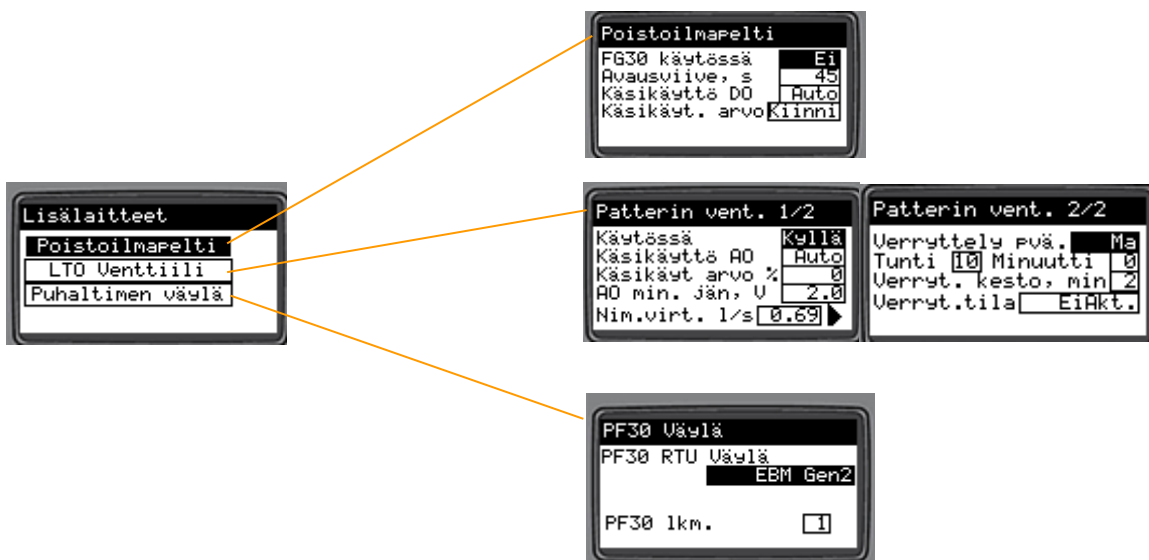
Poistoilmapelti
FG30 käytössä Ei
Avausviive, s 45
Käsikäyttö DO Auto
Käsikäyt. arvo Kiinni

Lisälaitteet
Poistoilmapelti
LTO Venttiili
Puhaltimen väylä

Patterin vent. 1/2
Käytössä Kyllä
Käsikäyttö AO Auto
Käsikäyt arvo % 0
AO min. jän, V 2.0
Nim.virt. l/s 0.69

Patterin vent. 2/2
Verryttely pvä. Ma
Tunti 10 Minuutti 0
Verryt. kesto, min 2
Verryt.tila EiAkt.

PF30 Väylä
PF30 RTU Väylä
EBM Gen2
PF30 lkm. 1